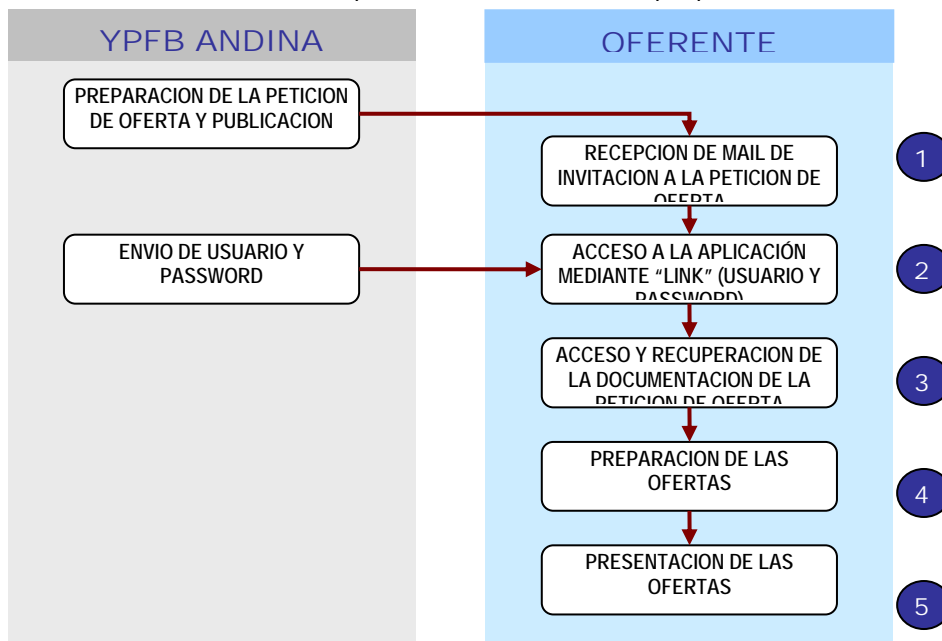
YPFB ANDINA

OFERENTE

PREPARACION DE LA PETICION DE OFERTA Y PUBLICACION

RECEPCION DE MAIL DE INVITACION A LA PETICION DE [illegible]

1

ENVIO DE USUARIO Y PASSWORD

ACCESO A LA APLICACIÓN MEDIANTE "LINK" (USUARIO Y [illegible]

2

ACCESO Y RECUPERACION DE LA DOCUMENTACION DE LA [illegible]

3

PREPARACION DE LAS OFERTAS

4

PRESENTACION DE LAS OFERTAS

5